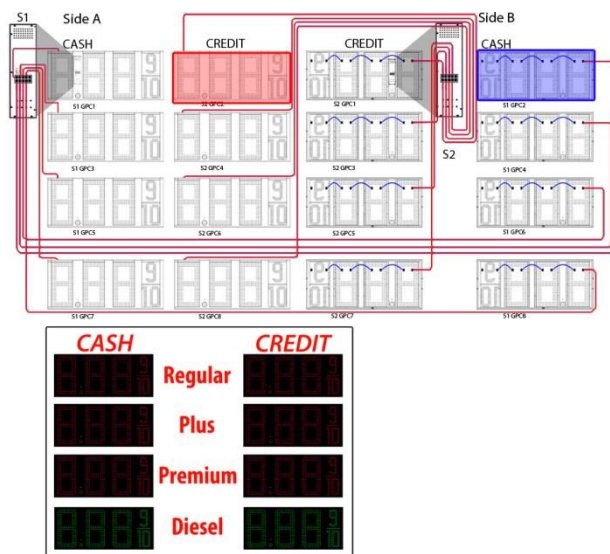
S1

Side A

CASH

CREDIT

CREDIT

Side B

CASH

S1 GPC1

S2 GPC2

S2 GPC1

S1 GPC2

S1 GPC3

S2 GPC4

S2 GPC3

S1 GPC4

S2

S1 GPC5

S2 GPC6

S2 GPC5

S1 GPC6

S1 GPC7

S2 GPC8

S2 GPC7

S1 GPC8

CASH

CREDIT

Regular

Plus

Premium

Diesel